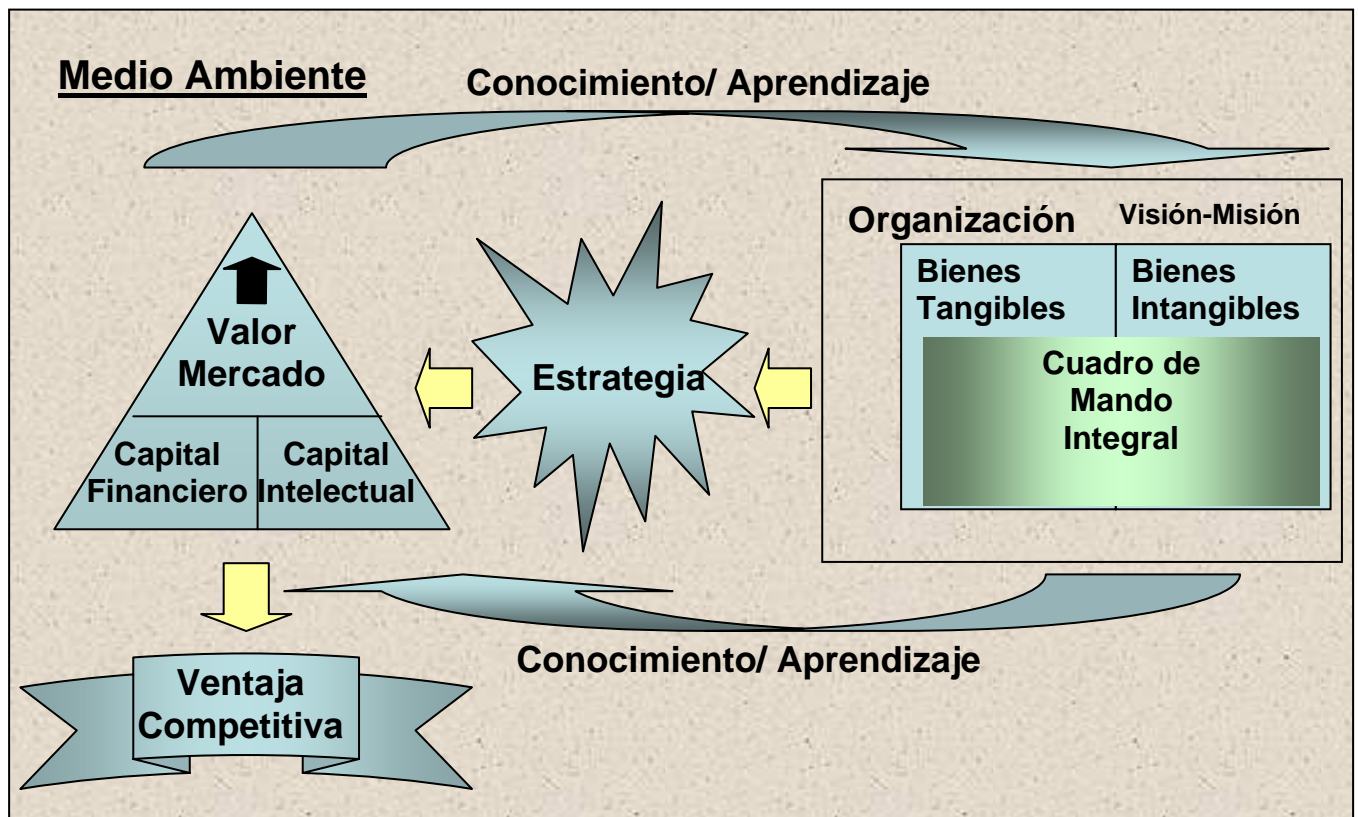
Medio Ambiente

Conocimiento/ Aprendizaje

Organización

Visión-Misión

Bienes Tangibles

Bienes Intangibles

Cuadro de Mando Integral

Valor Mercado

Capital Financiero

Capital Intelectual

Estrategia

Conocimiento/ Aprendizaje

Ventaja Competitiva